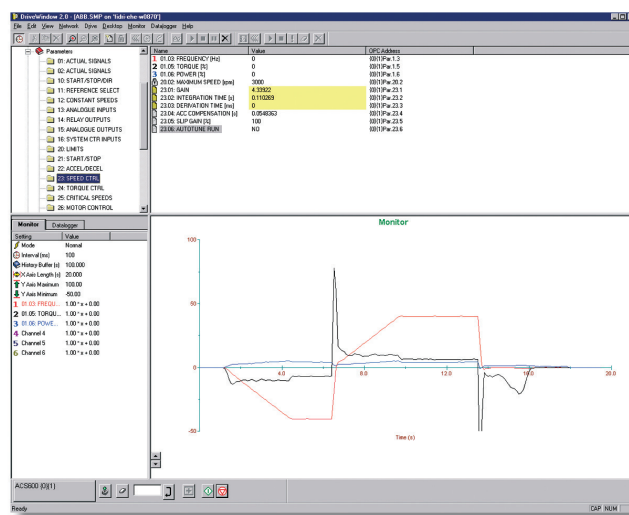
DriveWindow 2.0 - [ABB SMP on 'fido ehe w0870']
File Edit View Network Drive Desktop Monitor Datalogger Help

Parameters
01: ACTUAL SIGNALS
02: ACTUAL SIGNALS
10: START/STOP/DIR
11: REFERENCE SELECT
12: CONSTANT SPEEDS
13: ANALOGUE INPUTS
14: RELAY OUTPUTS
15: ANALOGUE OUTPUTS
16: SYSTEM CTR INPUTS
20: LIMITS
21: START/STOP
22: ACCEL/DECEL
23: SPEED CTRL
24: TORQUE CTRL
25: CRITICAL SPEEDS
26: MOTOR CONTROL

| Name | Value | OPC Address |
|---|---|---|
| 1 01.03: FREQUENCY [Hz] | 0 | [0](1)Par.1.3 |
| 2 01.05: TORQUE [%] | 0 | [0](1)Par.1.5 |
| 3 01.06: POWER [%] | 0 | [0](1)Par.1.6 |
| 20.02: MAXIMUM SPEED [rpm] | 3000 | [0](1)Par.20.2 |
| 23.01: GAIN | 4.33922 | [0](1)Par.23.1 |
| 23.02: INTEGRATION TIME [s] | 0.110269 | [0](1)Par.23.2 |
| 23.03: DERIVATION TIME [ms] | 0 | [0](1)Par.23.3 |
| 23.04: ACC COMPENSATION [s] | 0.0546363 | [0](1)Par.23.4 |
| 23.05: SLIP GAIN [%] | 100 | [0](1)Par.23.5 |
| 23.06: AUTOTUNE RUN | NO | [0](1)Par.23.6 |

Monitor | Datalogger

| Setting | Value |
|---|---|
| Mode | Normal |
| Interval [ms] | 100 |
| History Buffer [s] | 100.000 |
| X Axis Length [s] | 20.000 |
| Y Axis Maximum | 100.00 |
| Y Axis Minimum | -50.00 |
| 1 01.03: FREQU... | 1.00 * x + 0.00 |
| 2 01.05: TORQU... | 1.00 * x + 0.00 |
| 3 01.06: POWE... | 1.00 * x + 0.00 |
| 4 Channel 4 | 1.00 * x + 0.00 |
| 5 Channel 5 | 1.00 * x + 0.00 |
| 6 Channel 6 | 1.00 * x + 0.00 |

Monitor
100
50
-50
4.0
8.0
12.0
16.0
20.0
Time (s)

ACS600 (0)(1)
Ready
CAP NUM